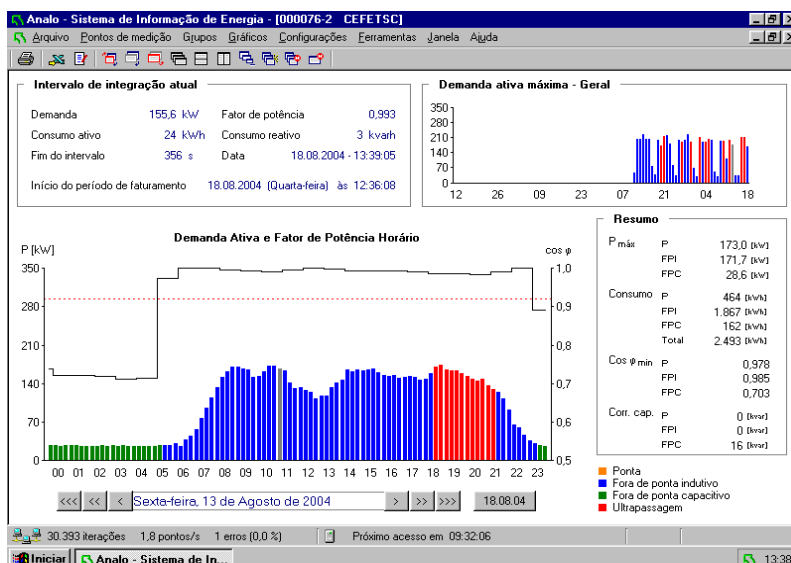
Analo - Sistema de Informação de Energia - [000076-2 CEFETSC]

Arquivo Pontos de medição Grupos Gráficos Configurações Ferramentas Janela Ajuda

Intervalo de integração atual

Demanda 155,6 kW
Fator de potência 0,993
Consumo ativo 24 kWh
Consumo reativo 3 kvarh
Fim do intervalo 356 s
Data 18.08.2004 - 13:39:05
Início do período de faturamento 18.08.2004 (Quarta-feira) às 12:36:08

Demanda ativa máxima - Geral

350
280
210
140
70
0
12 26 09 23 07 21 04 18

Demanda Ativa e Fator de Potência Horário

P [kW]
cos φ
350
280
210
140
70
0
1,0
0,9
0,8
0,7
0,6
0,5
00 01 02 03 04 05 06 07 08 09 10 11 12 13 14 15 16 17 18 19 20 21 22 23

<<< << < Sexta-feira, 13 de Agosto de 2004 > >> >>> 18.08.04

Resumo

| | | |
|---|---|---|
| P máx | P | 173,0 [kW] |
| | FPI | 171,7 [kW] |
| | FPC | 28,6 [kW] |
| Consumo | P | 464 [kWh] |
| | FPI | 1.867 [kWh] |
| | FPC | 162 [kWh] |
| | Total | 2.493 [kWh] |
| Cos φ min | P | 0,978 |
| | FPI | 0,985 |
| | FPC | 0,703 |
| Corr. cap. | P | 0 [kvar] |
| | FPI | 0 [kvar] |
| | FPC | 16 [kvar] |

Ponta
Fora de ponta indutivo
Fora de ponta capacitivo
Ultrapassagem

30.393 iterações 1,8 pontos/s 1 erros (0,0 %) Próximo acesso em 09:32:06

Iniciar Analo - Sistema de In... 13:38